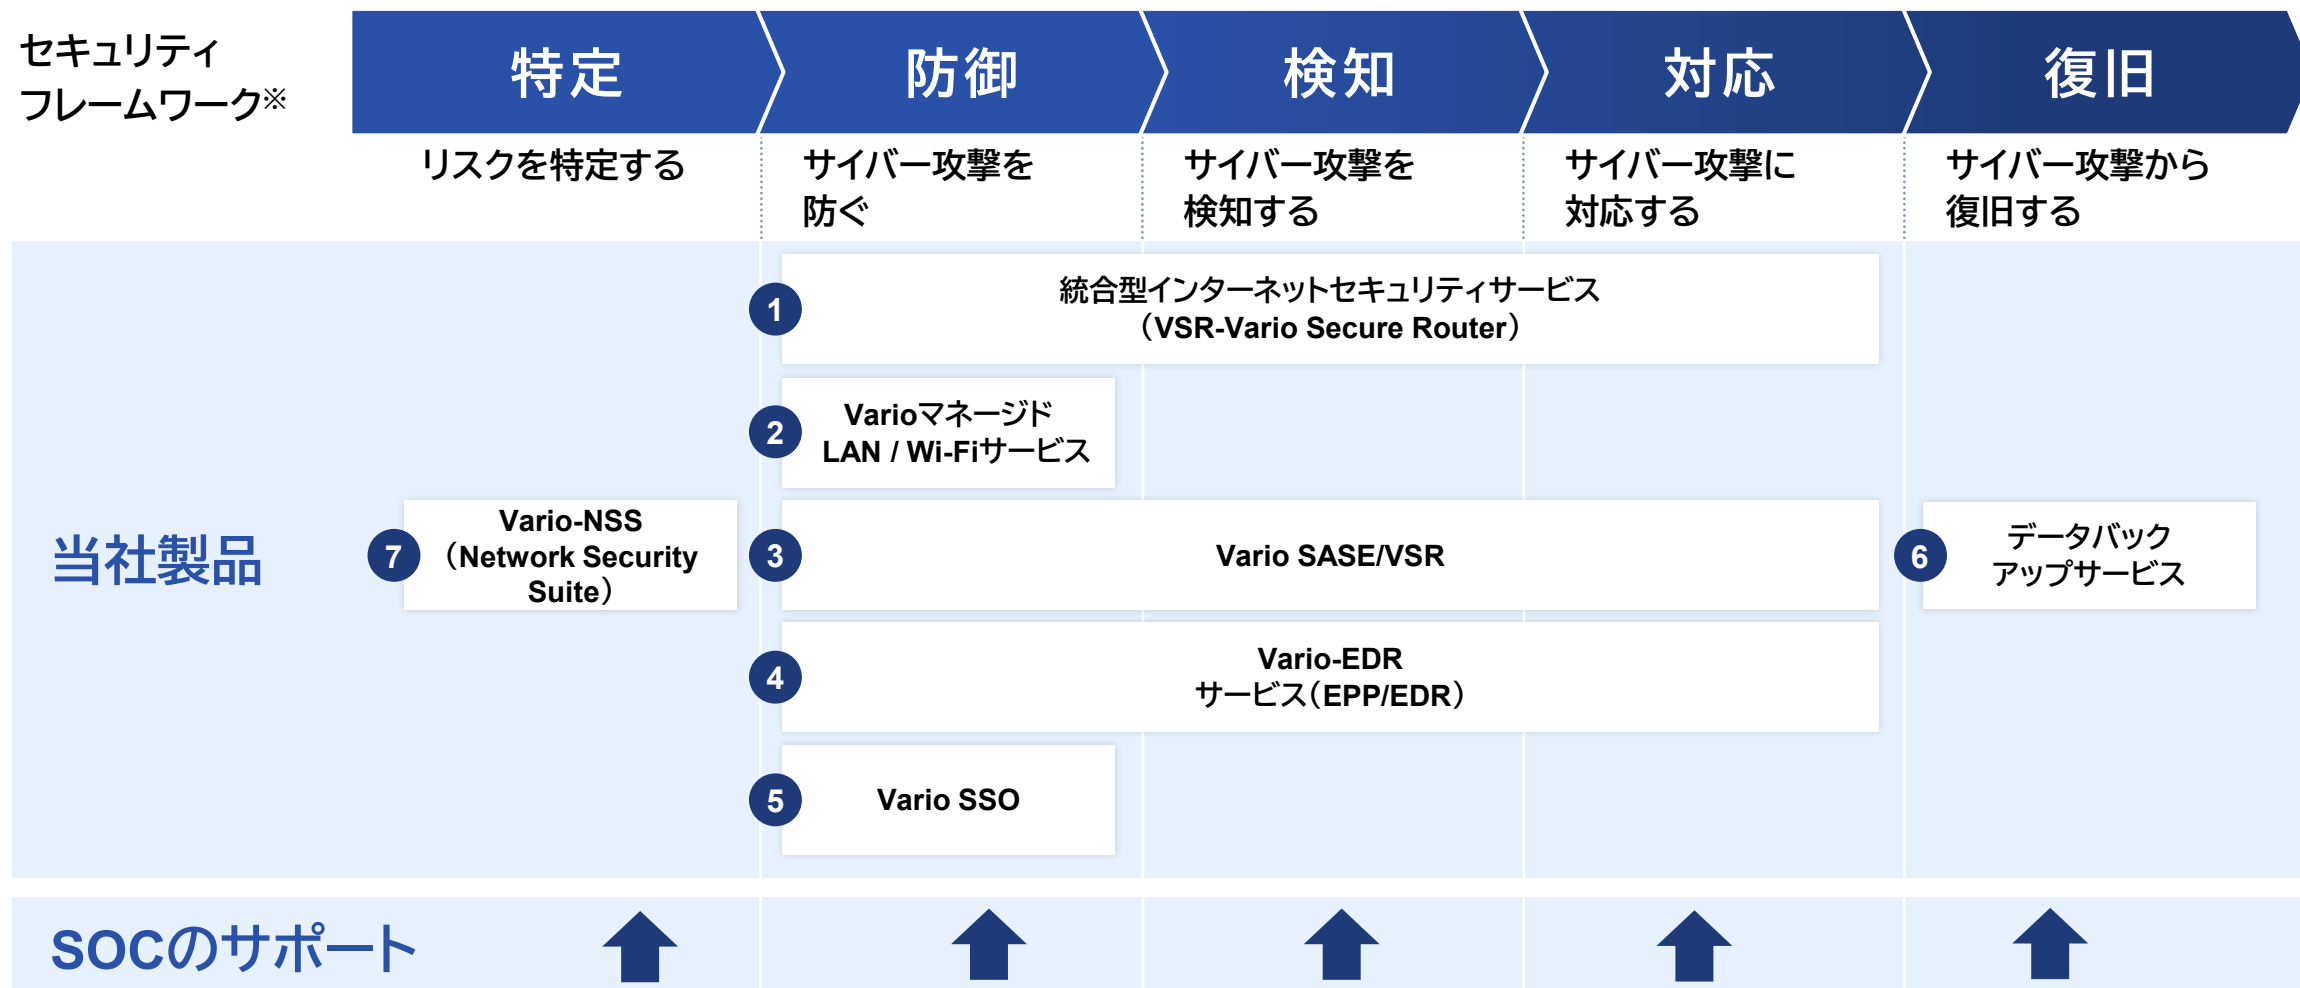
セキュリティ
フレームワーク※

| 特定 | 防御 | 検知 | 対応 | 復旧 |
|---|---|---|---|---|
| リスクを特定する | サイバー攻撃を防ぐ | サイバー攻撃を検知する | サイバー攻撃に対応する | サイバー攻撃から復旧する |

当社製品

1 統合型インターネットセキュリティサービス（VSR-Vario Secure Router）

2 Varioマネージド LAN / Wi-Fiサービス

7 Vario-NSS（Network Security Suite）

3 Vario SASE/VSR

6 データバックアップサービス

4 Vario-EDR サービス（EPP/EDR）

5 Vario SSO

SOCのサポート